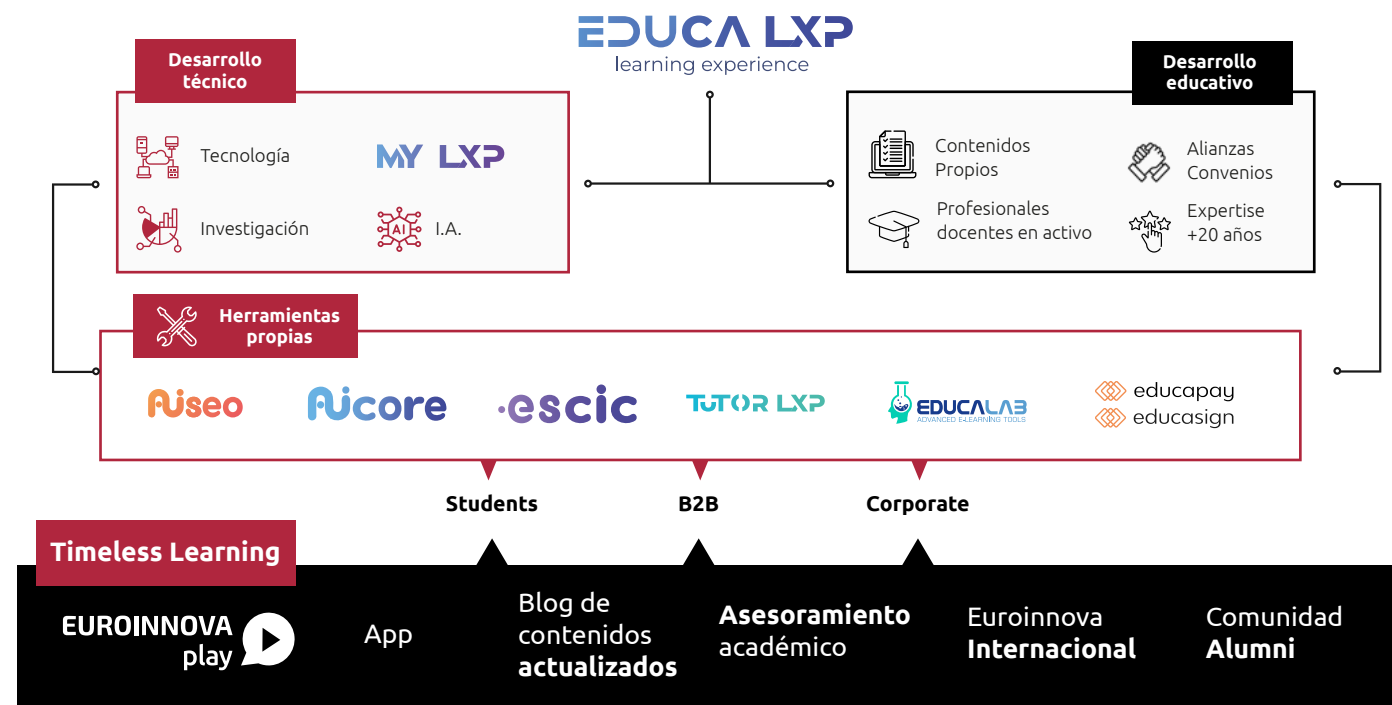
EDUCA LXP
learning experience

Desarrollo técnico

Tecnología

MY LXP

Investigación

AI

I.A.

Desarrollo educativo

Contenidos Propios

Alianzas Convenios

Profesionales docentes en activo

Expertise +20 años

Herramientas propias

Aiseo

Aicore

escic

TUTOR LXP

EDUCALAB
ADVANCED E-LEARNING TOOLS

educapay
educasign

Students

B2B

Corporate

Timeless Learning

EUROINNOVA play

App

Blog de contenidos **actualizados**

**Asesoramiento** académico

Euroinnova **Internacional**

Comunidad **Alumni**